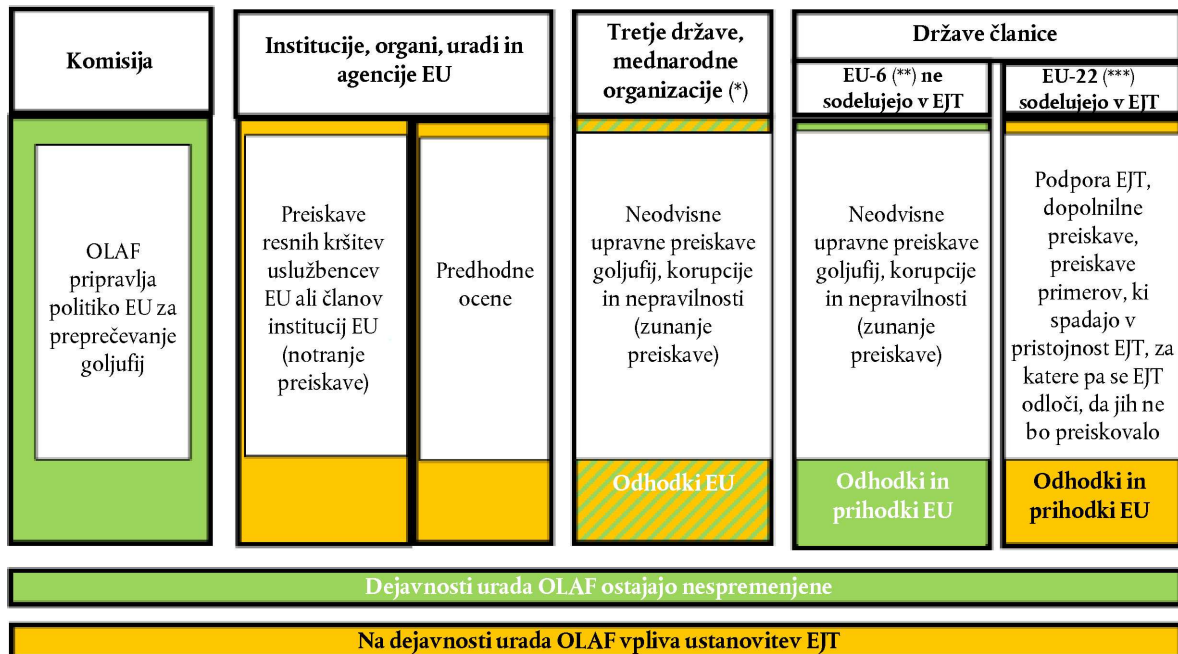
| Komisija | Institucije, organi, uradi in agencije EU | | Tretje države, mednarodne organizacije (*) | Države članice | |
|---|---|---|---|---|---|
| | | | | EU-6 (**) ne sodelujejo v EJT | EU-22 (***) sodelujejo v EJT |
| OLAF pripravlja politiko EU za preprečevanje goljufij | Preiskave resnih kršitev uslužbencev EU ali članov institucij EU (notranje preiskave) | Predhodne ocene | Neodvisne upravne preiskave goljufij, korupcije in nepravilnosti (zunanje preiskave) | Neodvisne upravne preiskave goljufij, korupcije in nepravilnosti (zunanje preiskave) | Podpora EJT, dopolnilne preiskave, preiskave primerov, ki spadajo v pristojnost EJT, za katere pa se EJT odloči, da jih ne bo preiskovalo |
| | | | Odhodki EU | Odhodki in prihodki EU | Odhodki in prihodki EU |

Dejavnosti urada OLAF ostajajo nespremenjene

Na dejavnosti urada OLAF vpliva ustanovitev EJT